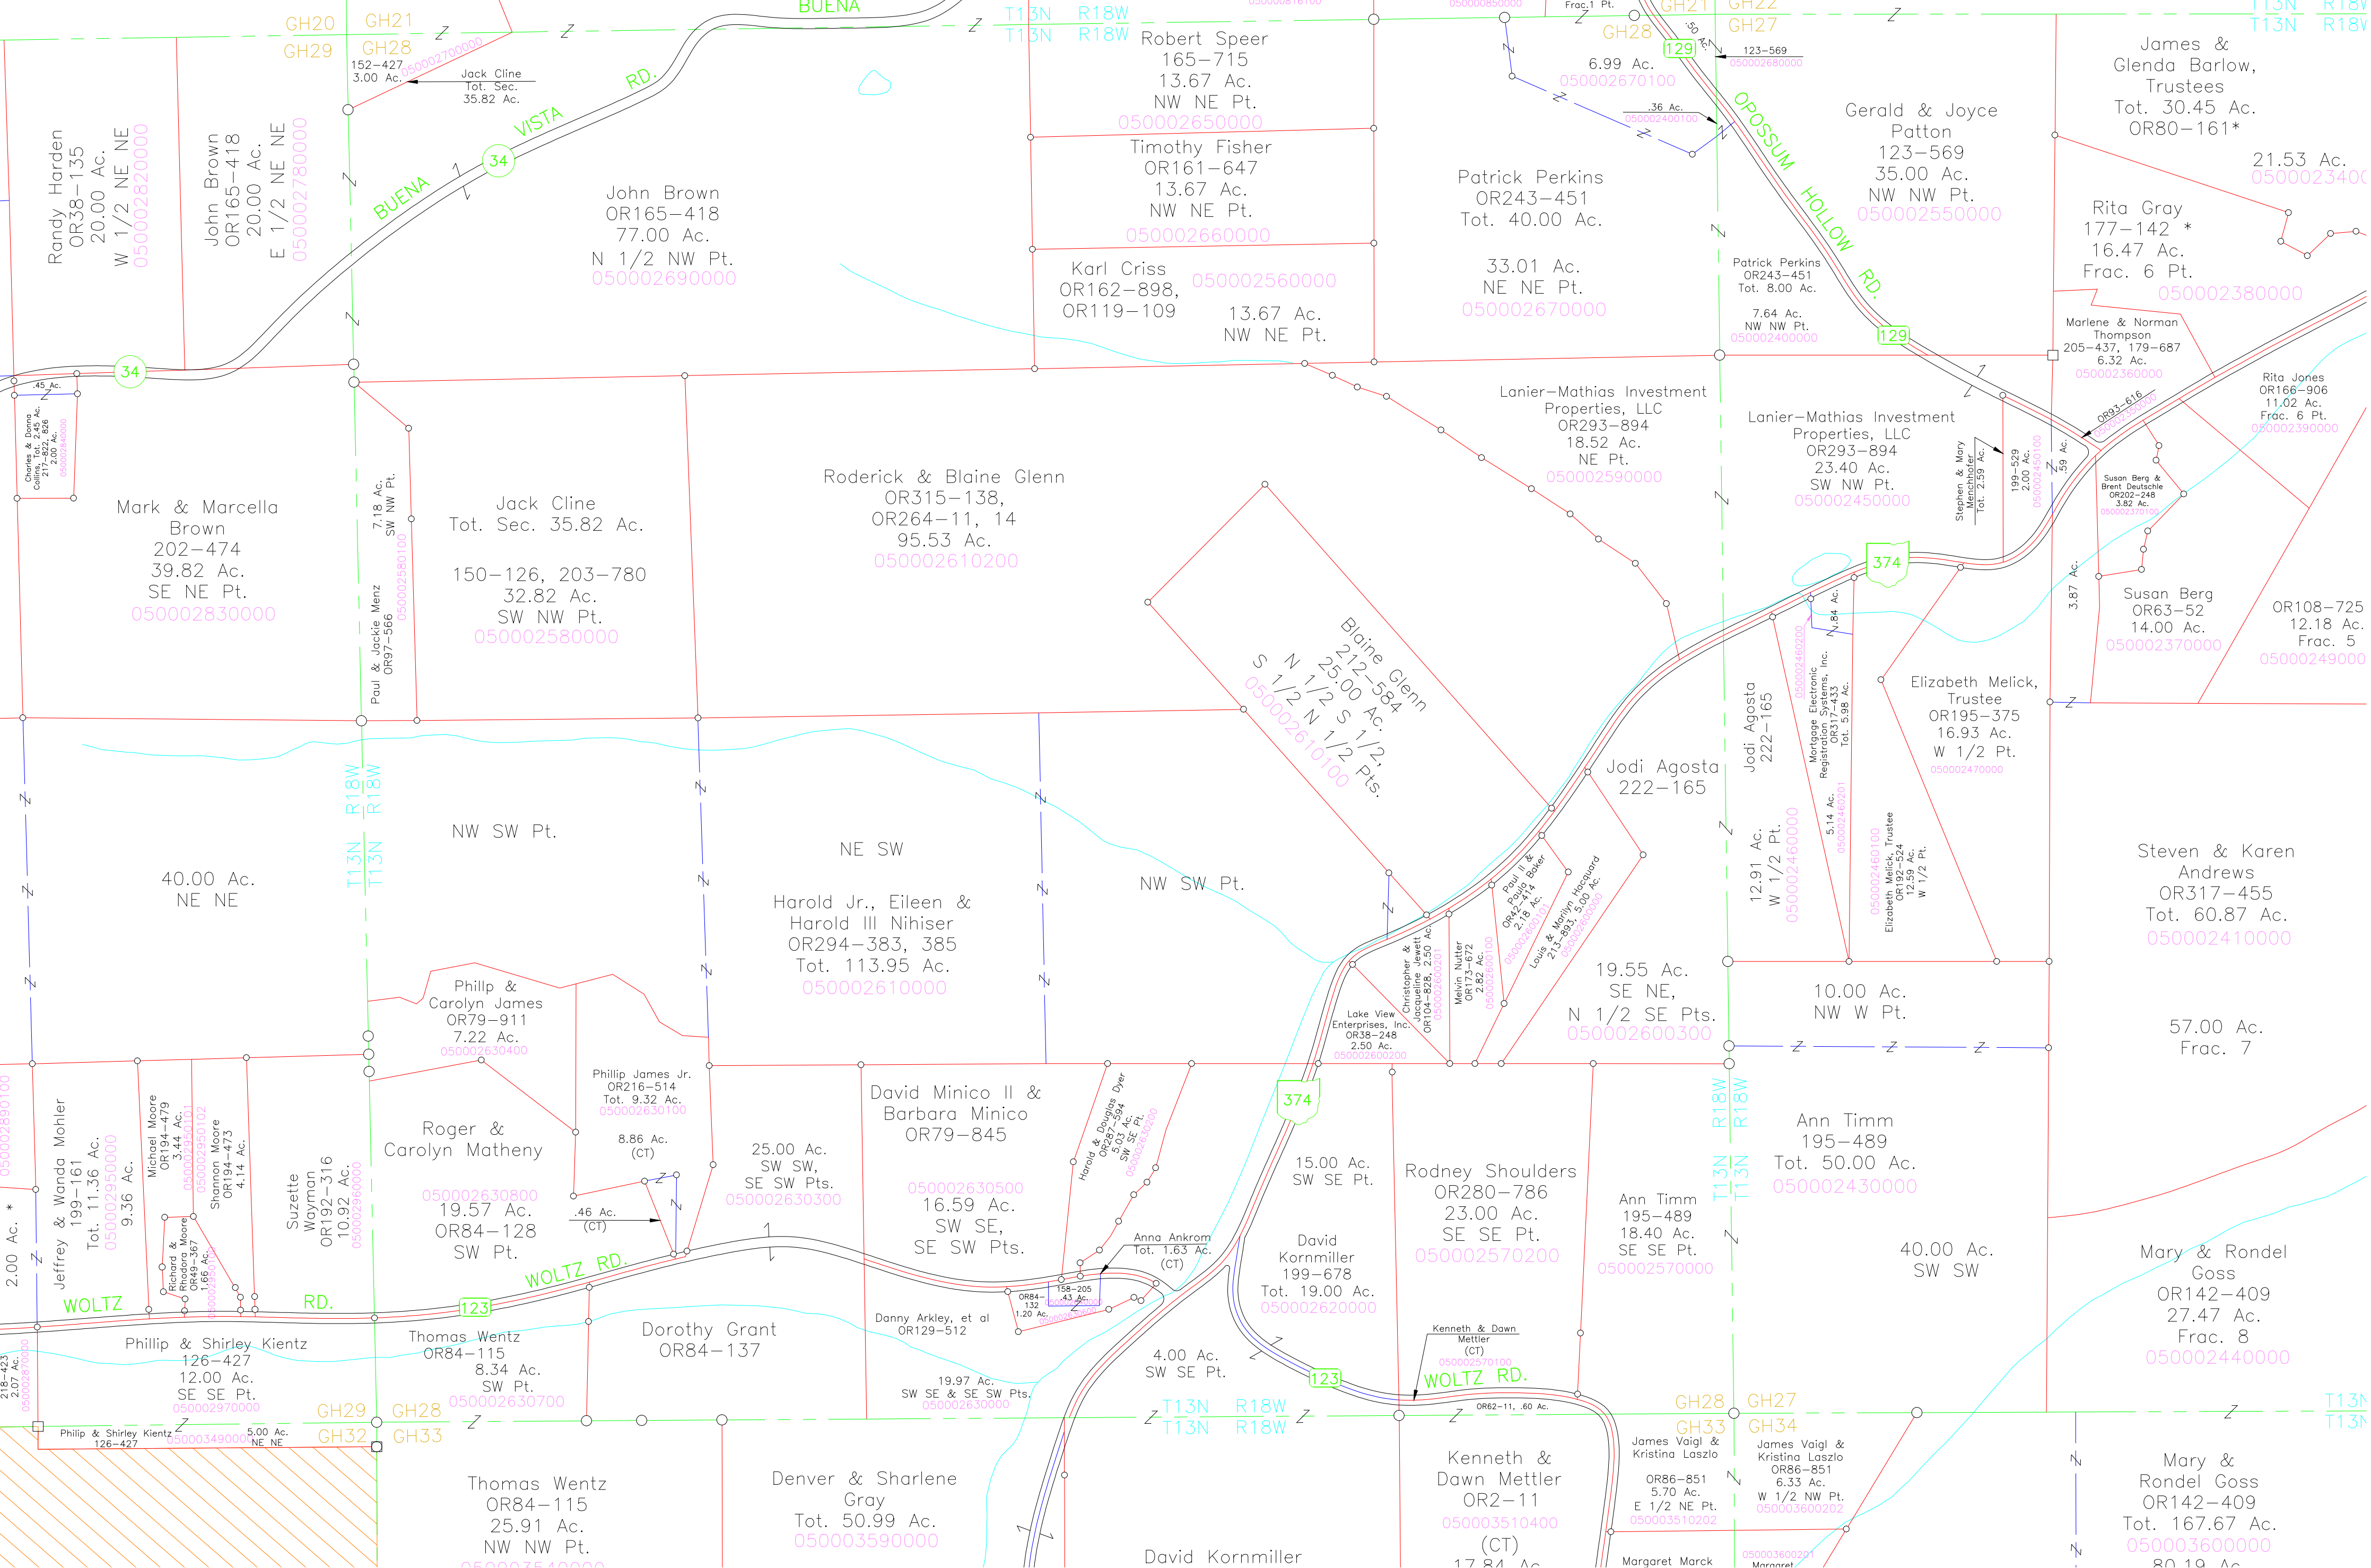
GH20 GH21
GH29 GH28
BUENA
T13N R18W
T13N R18W
Frac.1 Pt.
GH21 GH22
GH28 GH27
T13N R18W
T13N R18W

152-427
3.00 Ac.
050002700000
Jack Cline
Tot. Sec.
35.82 Ac.

RD.
VISTA
34
BUENA

Randy Harden
OR38-135
20.00 Ac.
W 1/2 NE NE
050002820000

John Brown
OR165-418
20.00 Ac.
E 1/2 NE NE
050002780000

John Brown
OR165-418
77.00 Ac.
N 1/2 NW Pt.
050002690000

Robert Speer
165-715
13.67 Ac.
NW NE Pt.
050002650000

Timothy Fisher
OR161-647
13.67 Ac.
NW NE Pt.
050002660000

Karl Criss
OR162-898,
OR119-109
050002560000
13.67 Ac.
NW NE Pt.

6.99 Ac.
050002670100
129
.50 Ac.
123-569
050002680000
.36 Ac.
050002400100

Patrick Perkins
OR243-451
Tot. 40.00 Ac.

33.01 Ac.
NE NE Pt.
050002670000

OPOSSUM HOLLOW RD.

Patrick Perkins
OR243-451
Tot. 8.00 Ac.
7.64 Ac.
NW NW Pt.
050002400000
129

Gerald & Joyce
Patton
123-569
35.00 Ac.
NW NW Pt.
050002550000

James &
Glenda Barlow,
Trustees
Tot. 30.45 Ac.
OR80-161*

21.53 Ac.
050002340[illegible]

Rita Gray
177-142 *
16.47 Ac.
Frac. 6 Pt.
050002380000

Marlene & Norman
Thompson
205-437, 179-687
6.32 Ac.
050002360000

Rita Jones
OR166-906
11.02 Ac.
Frac. 6 Pt.
050002390000

OR93-616

34
.45 Ac.
Charles & Donna
Collins, Tot. 2.45 Ac.
217-822, 826
2.00 Ac.
050002840000

Mark & Marcella
Brown
202-474
39.82 Ac.
SE NE Pt.
050002830000

7.18 Ac.
SW NW Pt.
050002580100
Paul & Jackie Menz
OR97-566

Jack Cline
Tot. Sec. 35.82 Ac.

150-126, 203-780
32.82 Ac.
SW NW Pt.
050002580000

Roderick & Blaine Glenn
OR315-138,
OR264-11, 14
95.53 Ac.
050002610200

Blaine Glenn
212-584
25.00 Ac.
N 1/2 S 1/2,
S 1/2 N 1/2 Pts.
050002610100

Lanier-Mathias Investment
Properties, LLC
OR293-894
18.52 Ac.
NE Pt.
050002590000

Lanier-Mathias Investment
Properties, LLC
OR293-894
23.40 Ac.
SW NW Pt.
050002450000

Stephen & Mary
Menchhofer
Tot. 2.59 Ac.
199-529
2.00 Ac.
050002450100
.59 Ac.

Susan Berg &
Brent Deutsche
OR202-248
3.82 Ac.
050002370100

3.87 Ac.

Susan Berg
OR63-52
14.00 Ac.
050002370000

OR108-725
12.18 Ac.
Frac. 5
050002490000

374

Jodi Agosta
222-165

Jodi Agosta
222-165
12.91 Ac.
W 1/2 Pt.
050002460000

050002460200
Mortgage Electronic
Registration Systems, Inc.
OR317-433
Tot. 5.98 Ac.
.84 Ac.
5.14 Ac.
050002460201

Elizabeth Melick,
Trustee
OR195-375
16.93 Ac.
W 1/2 Pt.
050002470000

050002460100
Elizabeth Melick, Trustee
OR192-524
12.59 Ac.
W 1/2 Pt.

Steven & Karen
Andrews
OR317-455
Tot. 60.87 Ac.
050002410000

R18W R18W
T13N T13N

NW SW Pt.

40.00 Ac.
NE NE

NE SW

Harold Jr., Eileen &
Harold III Nihiser
OR294-383, 385
Tot. 113.95 Ac.
050002610000

NW SW Pt.

Christopher &
Jacqueline Jewett
OR104-828, 2.50 Ac.
050002600201

Melvin Nutter
OR173-672
2.82 Ac.
050002600100

Paul II &
Paula Baker
OR242-414
2.18 Ac.
050002600101

Louis & Marilyn Harquard
213-893, 5.00 Ac.
050002600000

Lake View
Enterprises, Inc.
OR38-248
2.50 Ac.
050002600200

19.55 Ac.
SE NE,
N 1/2 SE Pts.
050002600300

10.00 Ac.
NW W Pt.

57.00 Ac.
Frac. 7

Phillp &
Carolyn James
OR79-911
7.22 Ac.
050002630400

Phillip James Jr.
OR216-514
Tot. 9.32 Ac.
050002630100
8.86 Ac.
(CT)
.46 Ac.
(CT)

Roger &
Carolyn Matheny
050002630800
19.57 Ac.
OR84-128
SW Pt.

050002890100
2.00 Ac. *
Jeffrey & Wanda Mohler
199-161
Tot. 11.36 Ac.
050002950000
9.36 Ac.

Michael Moore
OR194-479
3.44 Ac.
050002950101

Shannon Moore
OR194-473
4.14 Ac.
050002950100

Richard &
Rhodora Moore
OR49-367
1.66 Ac.
050002950200

Suzette
Wayman
OR192-316
10.92 Ac.
050002960000

25.00 Ac.
SW SW,
SE SW Pts.
050002630300

David Minico II &
Barbara Minico
OR79-845
050002630500
16.59 Ac.
SW SE,
SE SW Pts.

Harold & Douglas Dyer
OR287-594
5.03 Ac.
SW SE Pt.
050002650200

Anna Ankrom
Tot. 1.63 Ac.
(CT)
158-205
.43 Ac.
OR84-132
1.20 Ac.
050002640000

Danny Arkley, et al
OR129-512

374
15.00 Ac.
SW SE Pt.

David
Kornmiller
199-678
Tot. 19.00 Ac.
050002620000

Rodney Shoulders
OR280-786
23.00 Ac.
SE SE Pt.
050002570200

Ann Timm
195-489
18.40 Ac.
SE SE Pt.
050002570000

R18W R18W
T13N T13N

Ann Timm
195-489
Tot. 50.00 Ac.
050002430000

40.00 Ac.
SW SW

Mary & Rondel
Goss
OR142-409
27.47 Ac.
Frac. 8
050002440000

WOLTZ RD.
123
WOLTZ RD.

Phillip & Shirley Kientz
126-427
12.00 Ac.
SE SE Pt.
050002970000

218-423
2.07 Ac.
050002970100

Thomas Wentz
OR84-115
8.34 Ac.
SW Pt.
050002630700

Dorothy Grant
OR84-137

19.97 Ac.
SW SE & SE SW Pts.
050002630000

4.00 Ac.
SW SE Pt.

Kenneth & Dawn
Mettler
(CT)
050002570100
123
WOLTZ RD.

GH29 GH28
GH32 GH33
T13N R18W
T13N R18W
GH28 GH27
GH33 GH34
T13N
T13N
OR62-11, .60 Ac.

Philip & Shirley Kientz
126-427
050003490000
5.00 Ac.
NE NE

Thomas Wentz
OR84-115
25.91 Ac.
NW NW Pt.
050003540000

Denver & Sharlene
Gray
Tot. 50.99 Ac.
050003590000

David Kornmiller

Kenneth &
Dawn Mettler
OR2-11
050003510400
(CT)
17.84 Ac.

James Vaigl &
Kristina Laszlo
OR86-851
5.70 Ac.
E 1/2 NE Pt.
050003510202

James Vaigl &
Kristina Laszlo
OR86-851
6.33 Ac.
W 1/2 NW Pt.
050003600202

Margaret Marck
050003600201
Margaret

Mary &
Rondel Goss
OR142-409
Tot. 167.67 Ac.
050003600000
80.19 Ac.